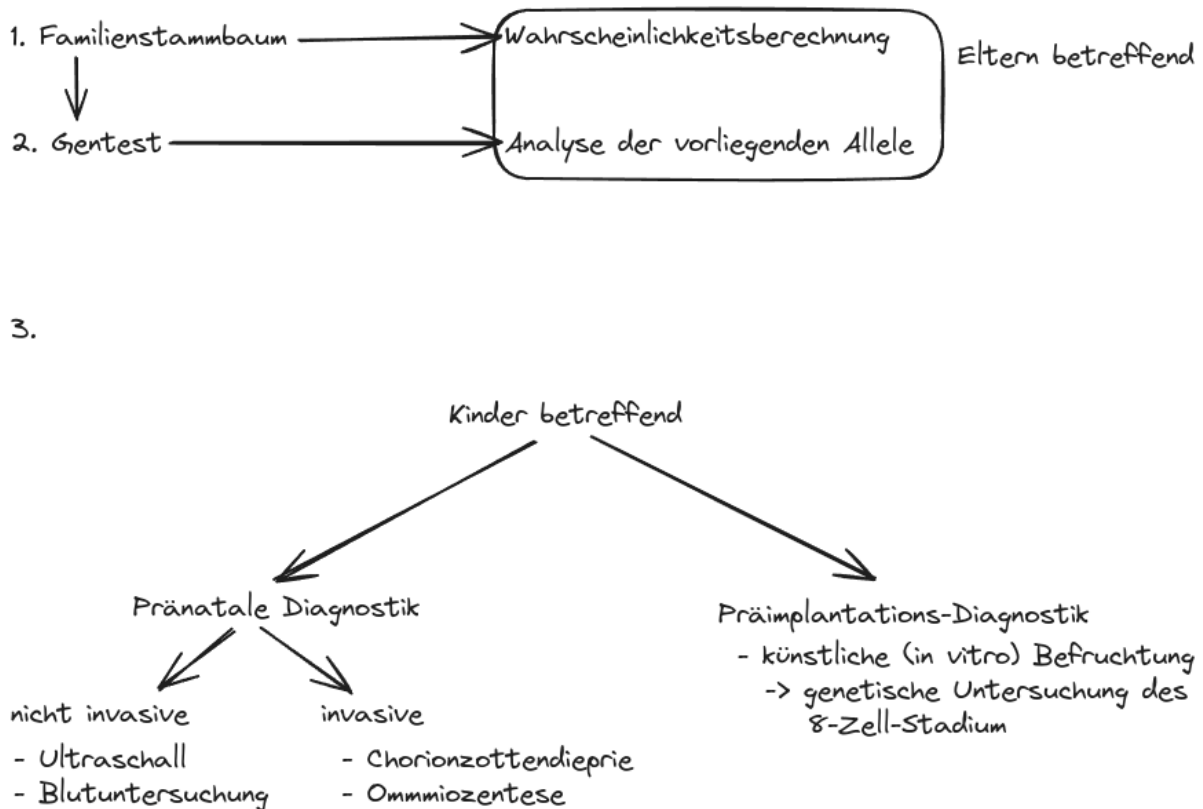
1. Familienstammbaum
2. Gentest

Wahrscheinlichkeitsberechnung
Analyse der vorliegenden Allele

Eltern betreffend

3.

Kinder betreffend

Pränatale Diagnostik

nicht invasive
- Ultraschall
- Blutuntersuchung

invasive
- Chorionzottendieprie
- Ommmiozentese

Präimplantations-Diagnostik
- künstliche (in vitro) Befruchtung
-> genetische Untersuchung des 8-Zell-Stadium